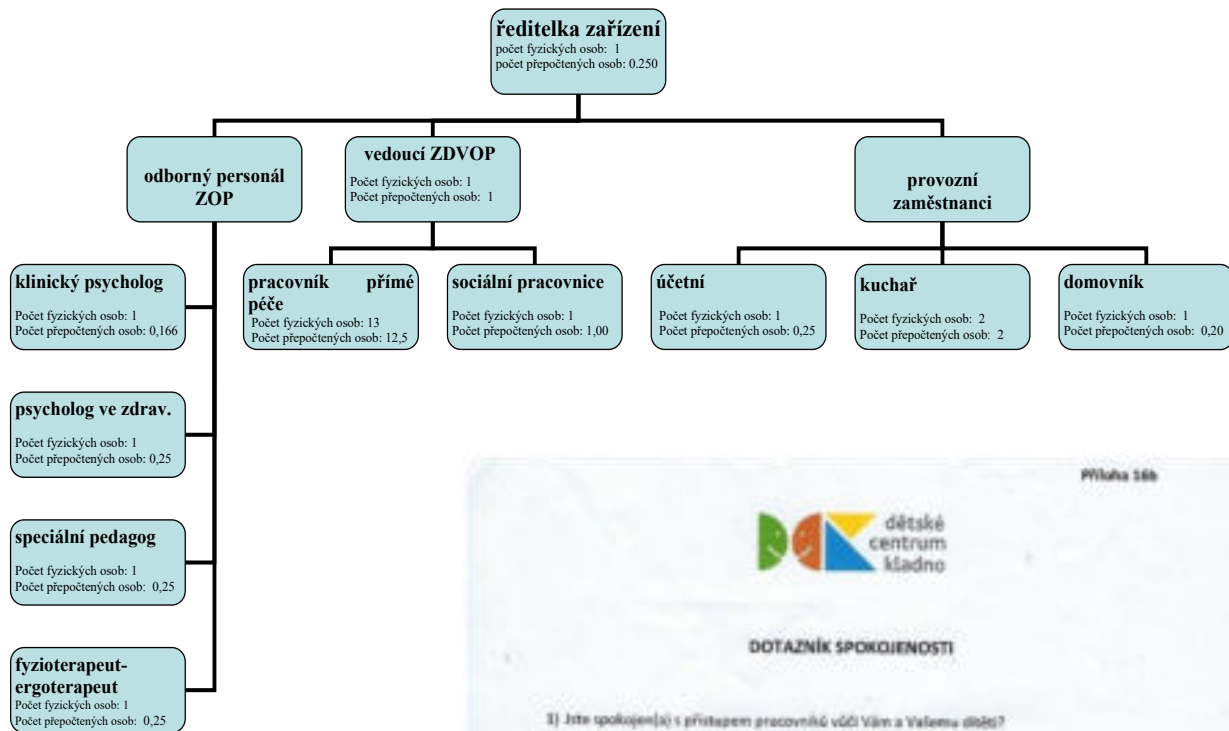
ředitelka zařízení
počet fyzických osob: 1
počet přepočtených osob: 0.250

odborný personál ZOP

vedoucí ZDVOP
Počet fyzických osob: 1
Počet přepočtených osob: 1

provozní zaměstnanci

klinický psycholog
Počet fyzických osob: 1
Počet přepočtených osob: 0,166

pracovník přímé péče
Počet fyzických osob: 13
Počet přepočtených osob: 12,5

sociální pracovnice
Počet fyzických osob: 1
Počet přepočtených osob: 1,00

účetní
Počet fyzických osob: 1
Počet přepočtených osob: 0,25

kuchař
Počet fyzických osob: 2
Počet přepočtených osob: 2

domovník
Počet fyzických osob: 1
Počet přepočtených osob: 0,20

psycholog ve zdrav.
Počet fyzických osob: 1
Počet přepočtených osob: 0,25

speciální pedagog
Počet fyzických osob: 1
Počet přepočtených osob: 0,25

fyzioterapeut-ergoterapeut
Počet fyzických osob: 1
Počet přepočtených osob: 0,25

Příloha 16b

dětské centrum kladno

DOTAZNÍK SPOKOJENOSTI

1) Jste spokojen(a) s přístupem pracovníků vůči Vám a Vašemu dítěti?